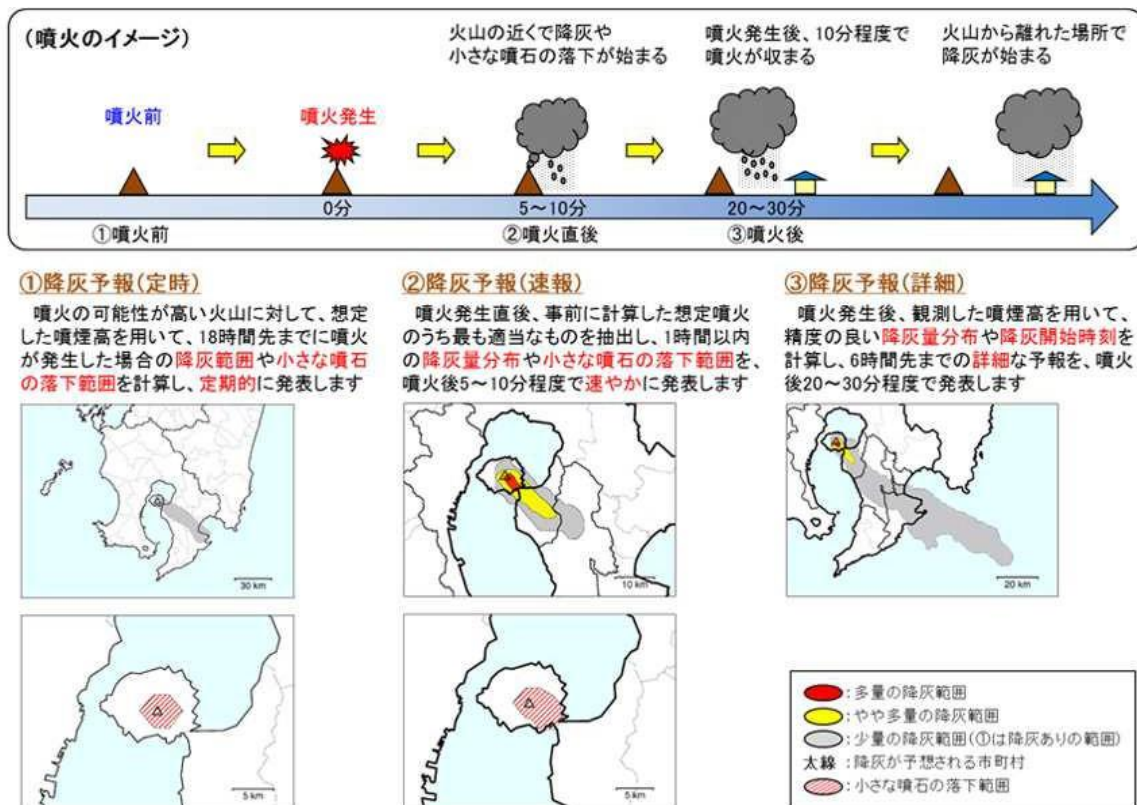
(噴火のイメージ)

火山の近くで降灰や小さな噴石の落下が始まる

噴火発生後、10分程度で噴火が収まる

火山から離れた場所で降灰が始まる

噴火前

噴火発生

0分

5～10分

20～30分

①噴火前

②噴火直後

③噴火後

①降灰予報(定時)

噴火の可能性が高い火山に対して、想定した噴煙高を用いて、18時間先までに噴火が発生した場合の降灰範囲や小さな噴石の落下範囲を計算し、定期的に発表します

②降灰予報(速報)

噴火発生直後、事前に計算した想定噴火のうち最も適当なものを抽出し、1時間以内の降灰量分布や小さな噴石の落下範囲を、噴火後5～10分程度で速やかに発表します

③降灰予報(詳細)

噴火発生後、観測した噴煙高を用いて、精度の良い降灰量分布や降灰開始時刻を計算し、6時間先までの詳細な予報を、噴火後20～30分程度で発表します

30 km

10 km

20 km

5 km

5 km

:多量の降灰範囲
:やや多量の降灰範囲
:少量の降灰範囲(①は降灰ありの範囲)
太線 :降灰が予想される市町村
:小さな噴石の落下範囲